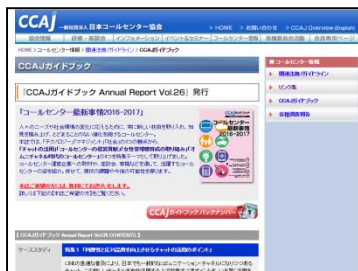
CCAJ 一般社団法人 日本コールセンター協会

> HOME > お問い合わせ > CCAJ Overview (English)

協会情報 | 研修・資格 | インフォメーション | イベント&セミナー | コールセンター便覧 | 各種資料のご案内 | 会員専用ページ

HOME > コールセンター情報 > 関連法規/ガイドライン > CCAJガイドブック

CCAJガイドブック

「CCAJガイドブック Annual Report Vol.26」発行

「コールセンター最新事情2016-2017」

人々のニーズや社会環境の変化に応えるために、常に新しい技術を取り入れ、発展を続けるコールセンター。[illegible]

「チャットの活用」コールセンターの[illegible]ムニチャネル時代のコールセンター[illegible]

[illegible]

CCAJガイドブック バックナンバー

コールセンター情報

関連法規/ガイドライン

リンク集

CCAJガイドブック

各種用語解説

【CCAJガイドブック Annual Report Vol.26 CONTENTS】

ケーススタディ

特集1「問題解決]illegible]チャットの活用のポイント」